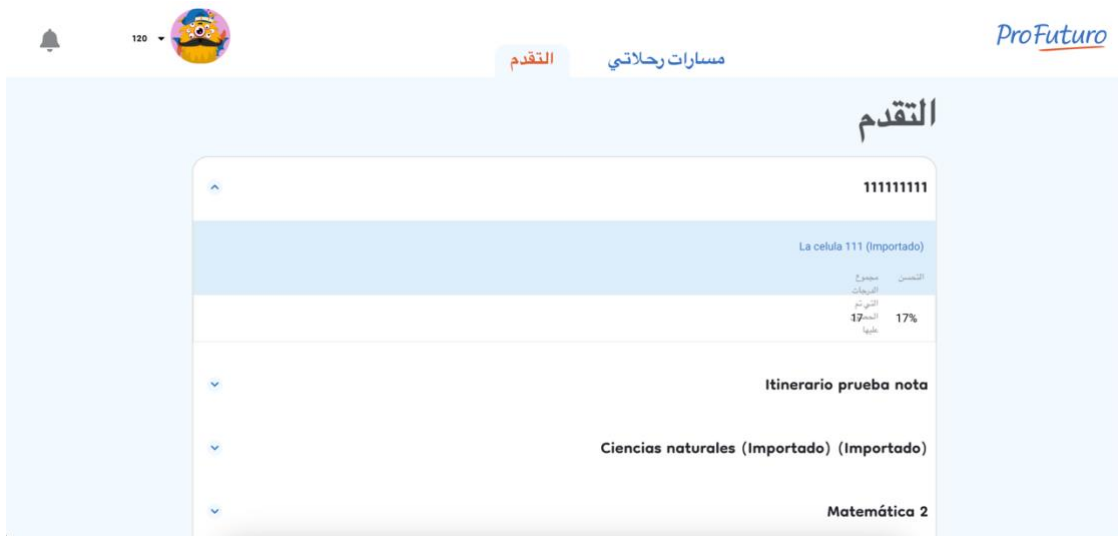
120

التقدم مسارات رحلاتي

ProFuturo

التقدم

111111111

La celula 111 (Importado)

| التحسن | مجموع الدرجات التي تم الحصول عليها |
|---|---|
| 17% | 17 |

Itinerario prueba nota

Ciencias naturales (Importado) (Importado)

Matemática 2